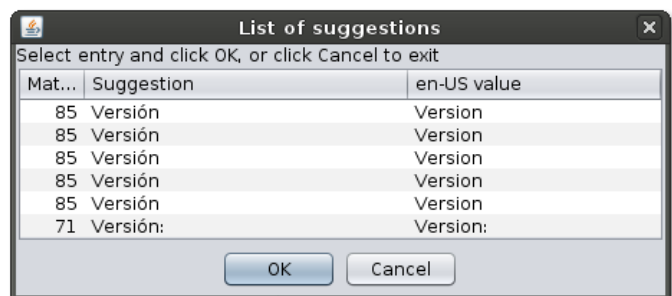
List of suggestions

Select entry and click OK, or click Cancel to exit

| Mat... | Suggestion | en-US value |
|---|---|---|
| 85 | Versión | Version |
| 85 | Versión | Version |
| 85 | Versión | Version |
| 85 | Versión | Version |
| 85 | Versión | Version |
| 71 | Versión: | Version: |

OK Cancel